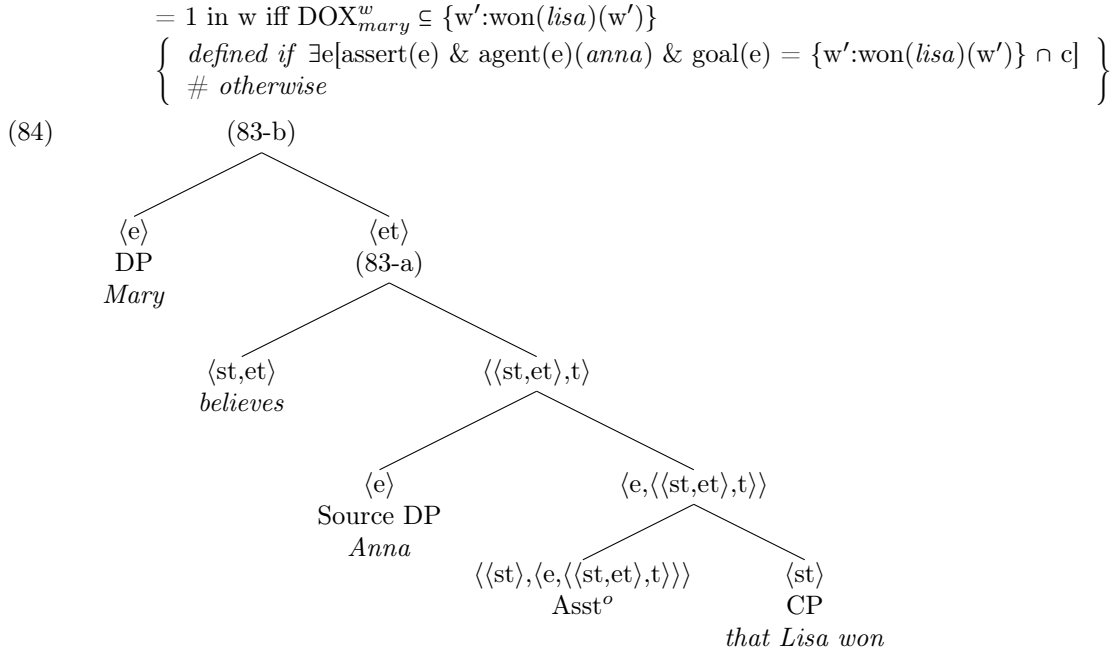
$= 1$ in w iff $\text{DOX}^{w}_{mary} \subseteq \{\text{w}'\text{:won}(\textit{lisa})(\text{w}')\}$

$\left\{ \begin{array}{l} \textit{defined if } \exists \text{e}[\text{assert(e) \& agent(e)}(\textit{anna}) \text{ \& goal(e)} = \{\text{w}'\text{:won}(\textit{lisa})(\text{w}')\} \cap \text{c}] \\ \# \textit{ otherwise} \end{array} \right\}$

(84) (83-b)

$\langle$e$\rangle$
DP
*Mary*

$\langle$et$\rangle$
(83-a)

$\langle$st,et$\rangle$
*believes*

$\langle\langle$st,et$\rangle$,t$\rangle$

$\langle$e$\rangle$
Source DP
*Anna*

$\langle$e,$\langle\langle$st,et$\rangle$,t$\rangle\rangle$

$\langle\langle$st$\rangle$,$\langle$e,$\langle\langle$st,et$\rangle$,t$\rangle\rangle\rangle$
Asst$^{o}$

$\langle$st$\rangle$
CP
*that Lisa won*